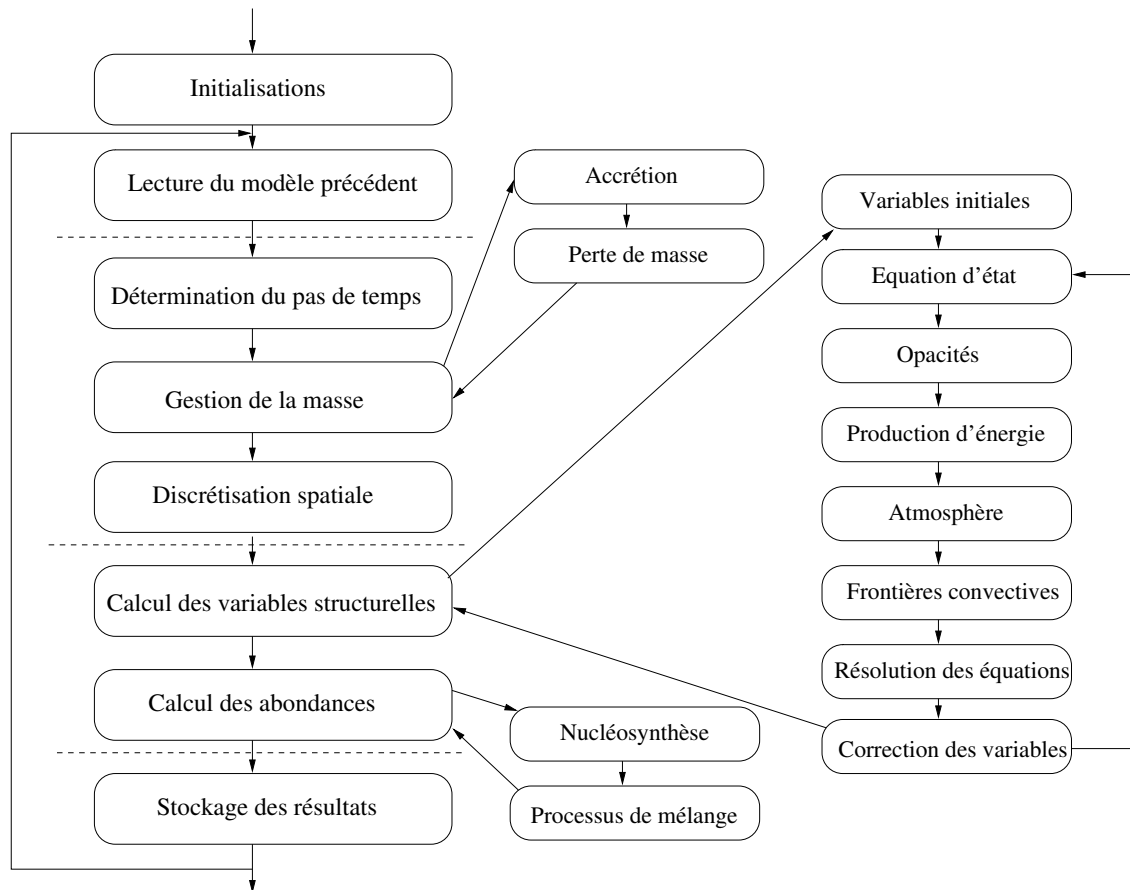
Initialisations

Lecture du modèle précédent

Accrétion

Perte de masse

Variables initiales

Equation d'état

Opacités

Production d'énergie

Atmosphère

Frontières convectives

Résolution des équations

Correction des variables

Détermination du pas de temps

Gestion de la masse

Discrétisation spatiale

Calcul des variables structurelles

Calcul des abondances

Nucléosynthèse

Processus de mélange

Stockage des résultats